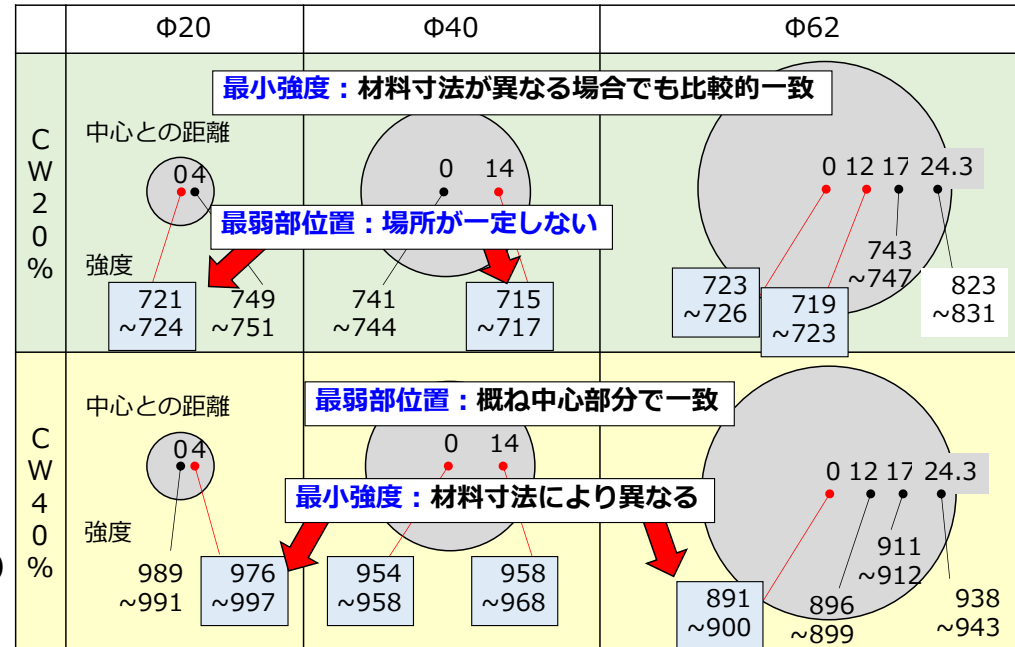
|  | Φ20 | Φ40 | Φ62 |
|---|---|---|---|
| CW20% | 中心との距離 0 4 強度 721 ~724 749 ~751 | 0 14 741 ~744 715 ~717 | 0 12 17 24.3 723 ~726 719 ~723 743 ~747 823 ~831 |
| CW40% | 中心との距離 0 4 強度 989 ~991 976 ~997 | 0 14 954 ~958 958 ~968 | 0 12 17 24.3 891 ~900 896 ~899 911 ~912 938 ~943 |

最小強度：材料寸法が異なる場合でも比較的一致

最弱部位置：場所が一定しない

最弱部位置：概ね中心部分で一致

最小強度：材料寸法により異なる